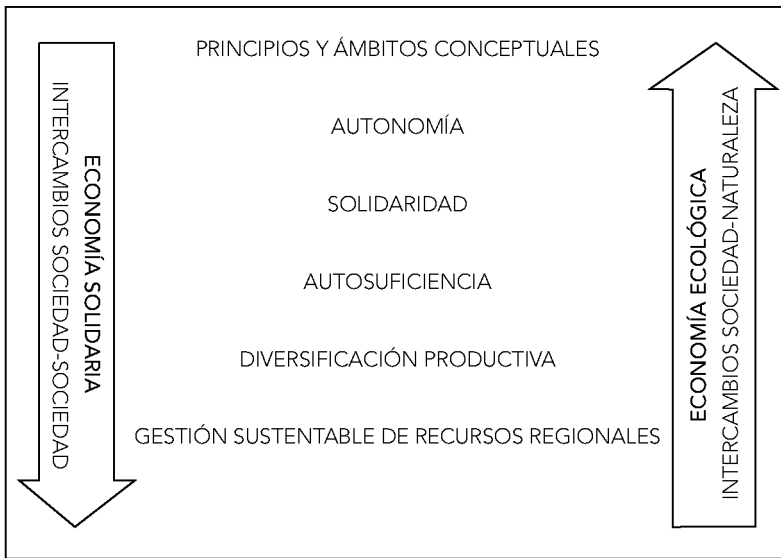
ECONOMÍA SOLIDARIA
INTERCAMBIOS SOCIEDAD-SOCIEDAD

PRINCIPIOS Y ÁMBITOS CONCEPTUALES

AUTONOMÍA

SOLIDARIDAD

AUTOSUFICIENCIA

DIVERSIFICACIÓN PRODUCTIVA

GESTIÓN SUSTENTABLE DE RECURSOS REGIONALES

ECONOMÍA ECOLÓGICA
INTERCAMBIOS SOCIEDAD-NATURALEZA